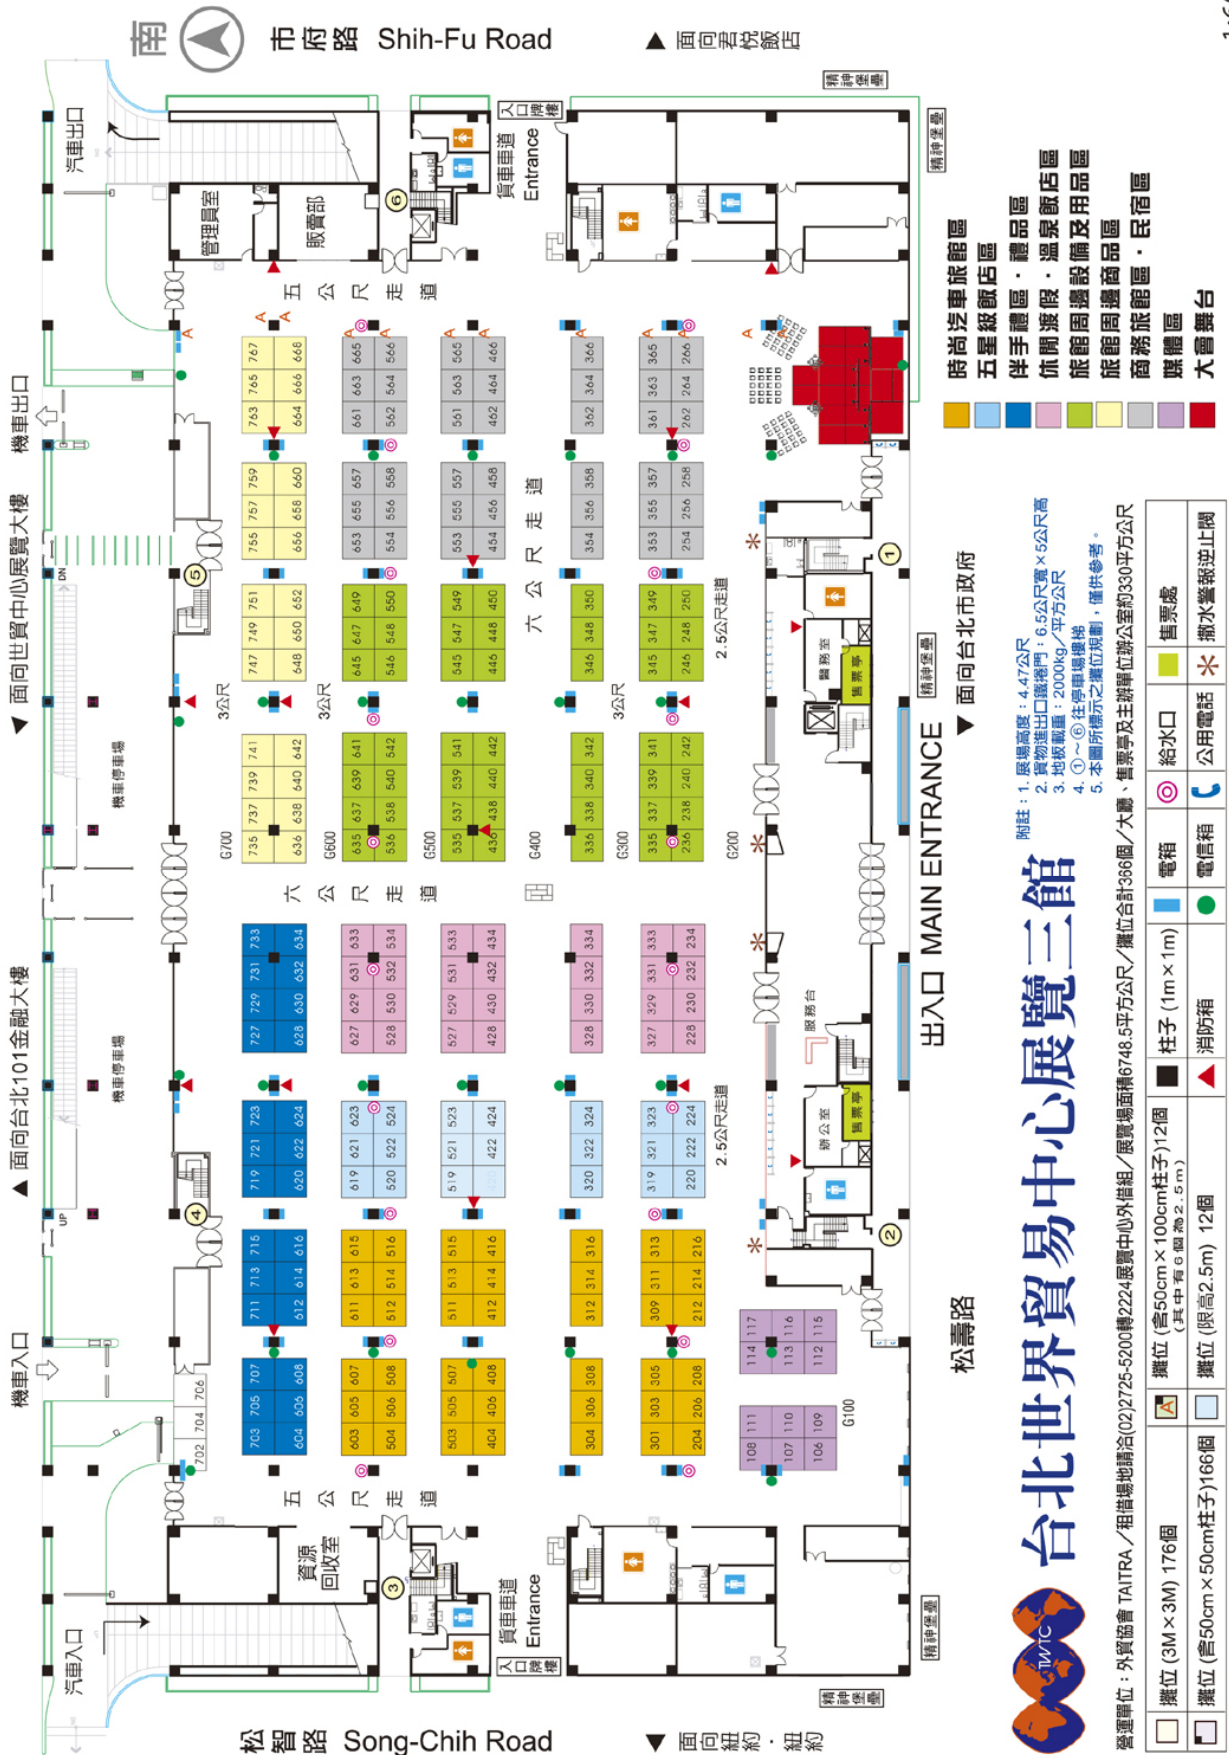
南
市府路 Shih-Fu Road
▲面向君悅飯店
汽車出口
機車出口
▼面向世貿中心展覽大樓
▲面向台北101金融大樓
機車入口
汽車入口
松智路 Song-Chih Road
▼面向紐約·紐約
管理員室
販賣部
貨車車道 Entrance
入口牌樓
精神堡壘
五公尺走道
六公尺走道
六公尺走道
五公尺走道
2.5公尺走道
3公尺
機車停車場
資源回收室
醫務室
售票亭
辦公室
服務台
出入口 MAIN ENTRANCE
▼面向台北市政府
松壽路
G700 G600 G500 G400 G300 G200 G100

| 767 | 765 | 763 | 759 | 757 | 755 | 751 | 749 | 747 | 741 | 739 | 737 | 735 |
|---|---|---|---|---|---|---|---|---|---|---|---|---|
| 668 | 666 | 664 | 660 | 658 | 656 | 652 | 650 | 648 | 642 | 640 | 638 | 636 |

665 663 661 657 655 653 649 647 645 641 639 637 635 633 631 629 627 623 621 619 615 613 611 607 605 603
566 564 562 558 556 554 550 548 546 542 540 538 536 534 532 530 528 524 522 520 516 514 512 508 506 504
565 563 561 557 555 553 549 547 545 541 539 537 535 533 531 529 527 523 521 519 515 513 511 507 505 503
466 464 462 458 456 454 450 448 446 442 440 438 436 434 432 430 428 424 422 420 416 414 412 408 406 404
366 364 362 358 356 354 350 348 346 342 340 338 336 334 332 330 328 324 322 320 316 314 312 308 306 304
365 363 361 357 355 353 349 347 345 341 339 337 335 333 331 329 327 323 321 319 313 311 309 305 303 301
266 264 262 258 256 254 250 248 246 242 240 238 236 234 232 230 228 224 222 220 216 214 212 208 206 204
733 731 729 727 723 721 719 715 713 711 707 705 703
634 632 630 628 624 622 620 616 614 612 608 606 604
706 704 702
117 116 115 114 113 112 111 110 109 108 107 106

時尚汽車旅館區
五星級飯店區
伴手禮區·禮品區
休閒渡假·溫泉飯店區
旅館周邊設備及用品區
旅館周邊商品區
商務旅館區·民宿區
媒體區
大會舞台

附註：1. 展場高度：4.47公尺
2. 貨物進出口鐵捲門：6.5公尺寬×5公尺高
3. 地板載重：2000kg／平方公尺
4. ①～⑥ 往停車場樓梯
5. 本圖所標示之攤位規劃，僅供參考。

台北世界貿易中心展覽三館
TWTC
主辦單位：外貿協會 TAITRA／租借場地請洽(02)2725-5200轉2224展覽中心外借組／展覽場面積6748.5平方公尺／攤位合計366個／大廳、售票亭及主辦單位辦公室約330平方公尺

| 攤位 (3M×3M) 176個 | 攤位 (含50cm×100cm柱子)12個 (其中有6個高2.5m) | 柱子 (1m×1m) | 電箱 | 給水口 | 售票處 |
|---|---|---|---|---|---|
| 攤位 (含50cm×50cm柱子)166個 | 攤位 (限高2.5m) 12個 | 消防箱 | 電信箱 | 公用電話 | 撤水警報逆止閥 |